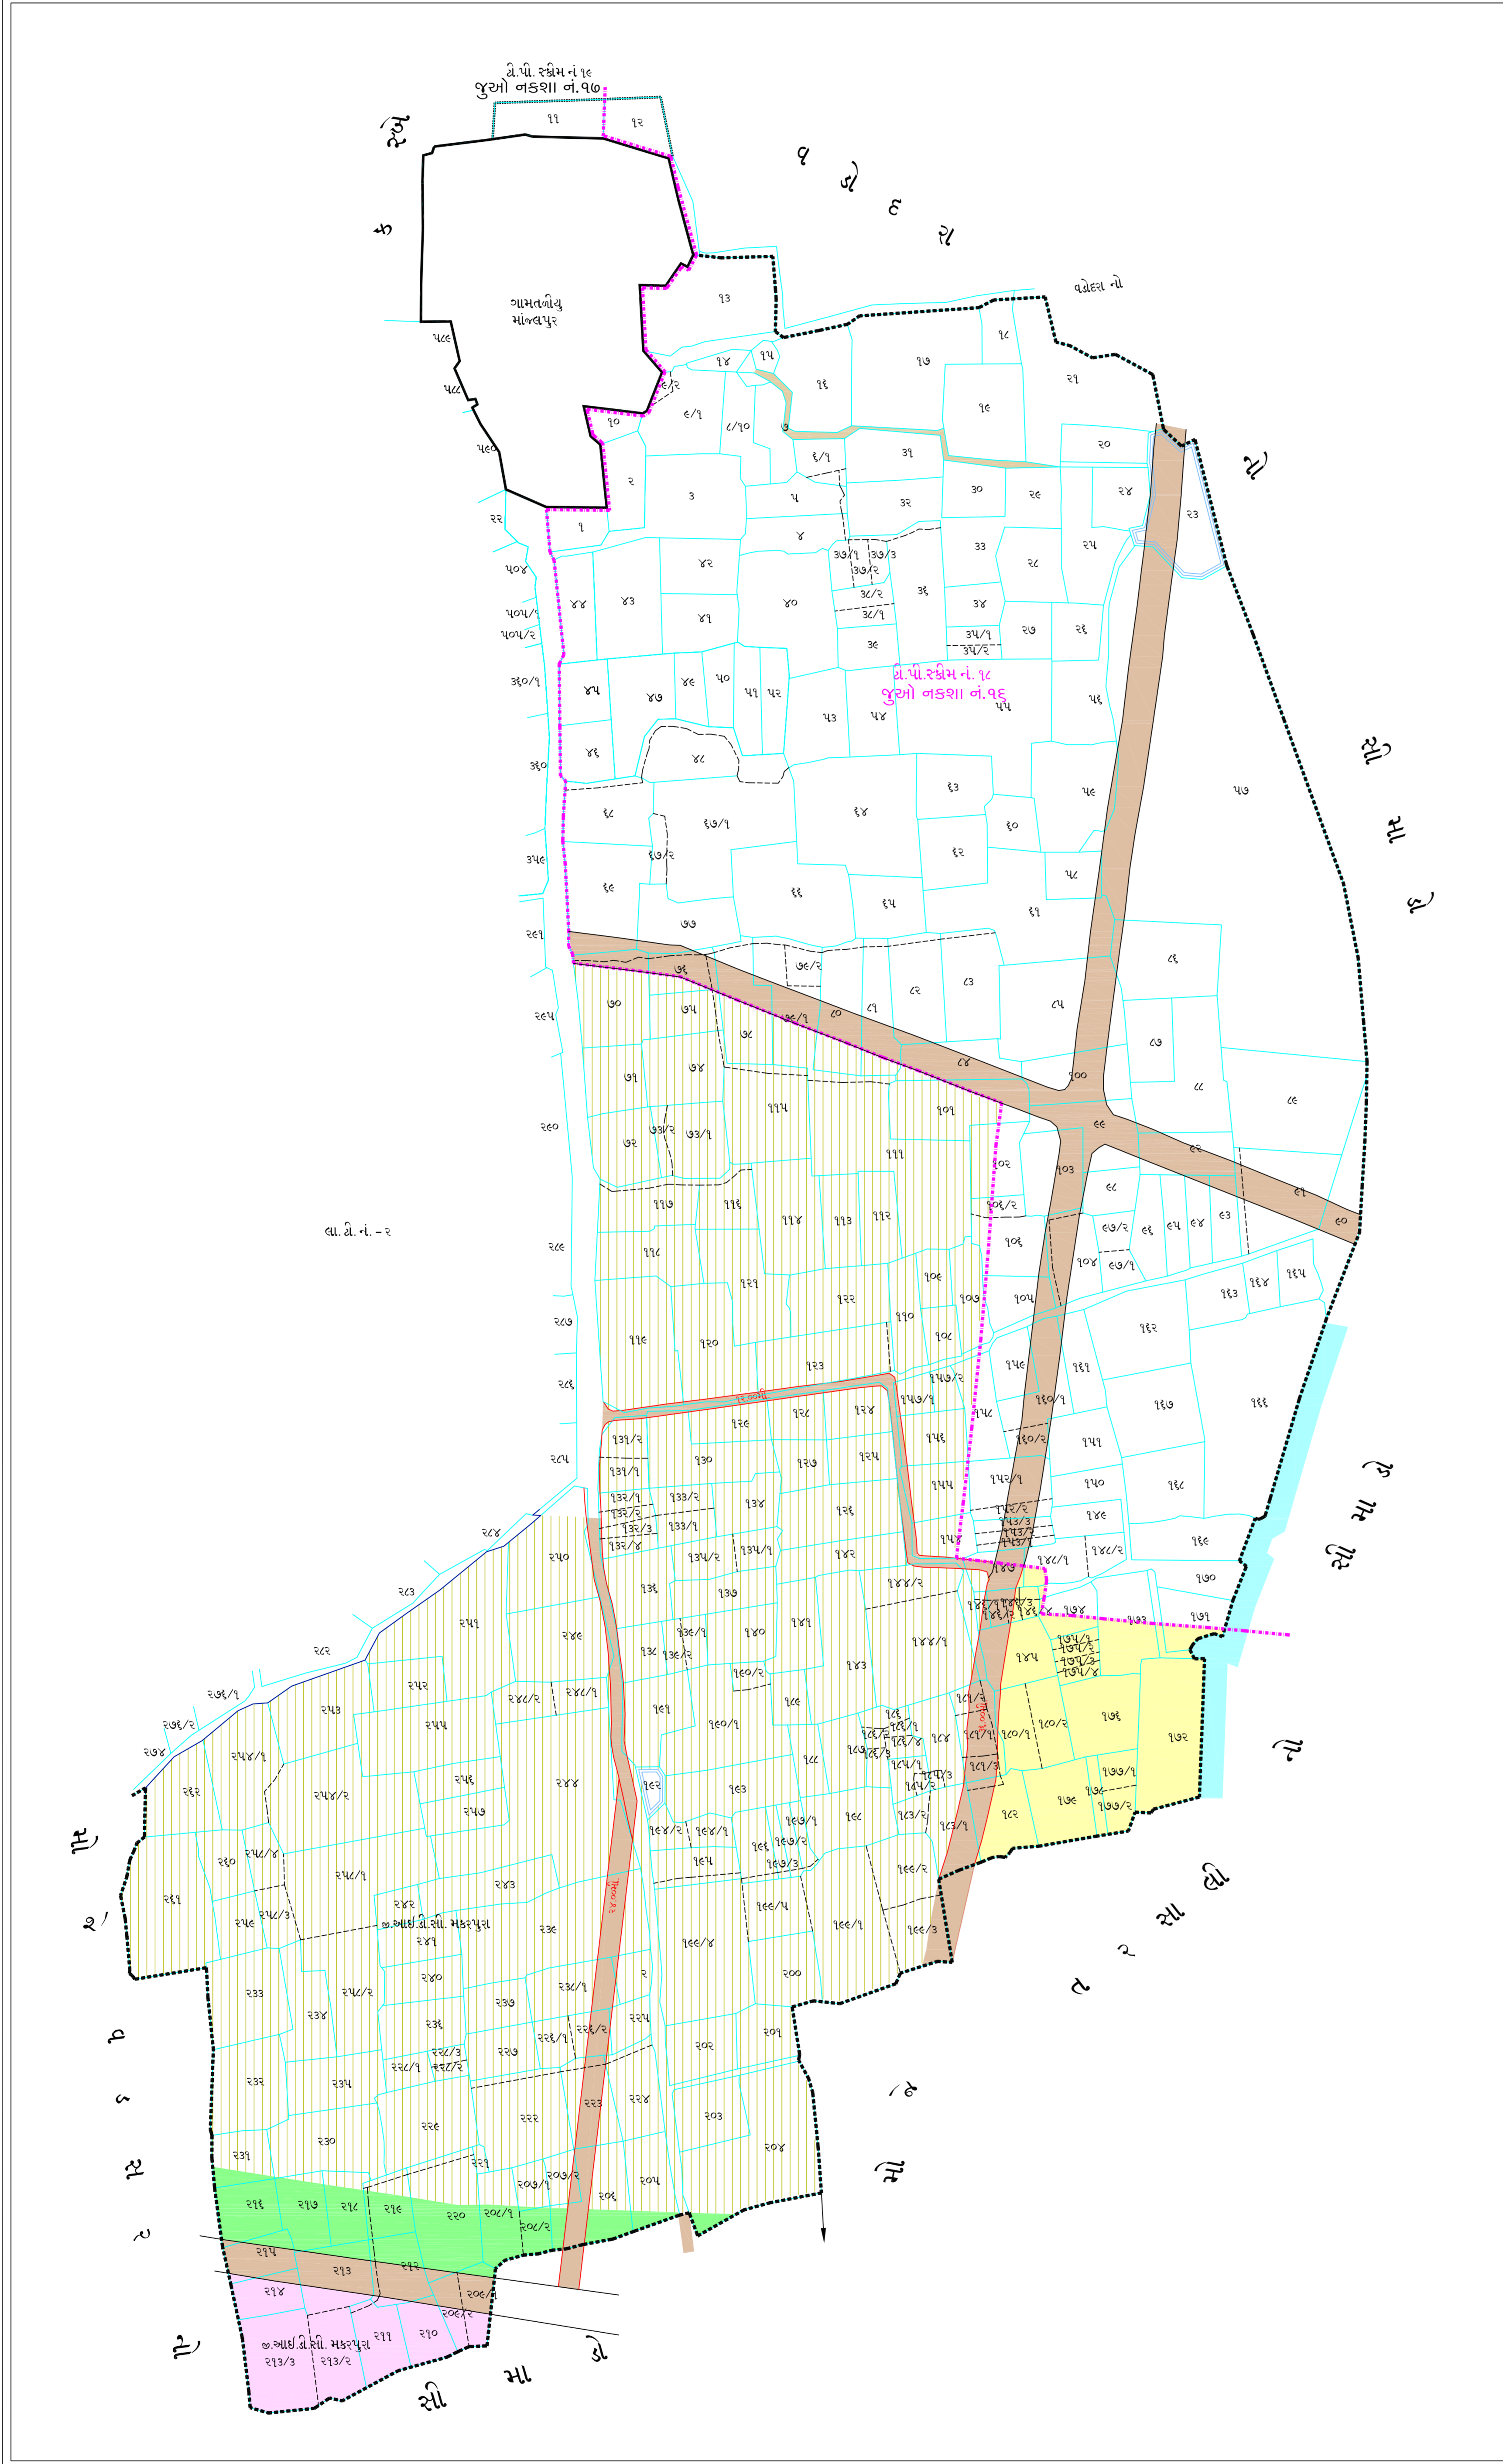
ટી.પી. સ્કીમ નં.૧૯
જુઓ નકશા નં.૧૭

ગામતળીયુ
માંજલપુર

વડોદરા નો

ટી.પી.સ્કીમ નં.૧૮
જુઓ નકશા નં.૧૬

ટી.પી. નં.-૨

જી.આઈ.ડી.સી. મકરપુરા

જી.આઈ.ડી.સી. મકરપુરા

ફ ર્ટે
વ ડો દ રા
નો
સી મા ડો
સી મા ડો
ત ર સા લી
નો
મો ગ
નો
સી મા
મો ર વ ડ ર